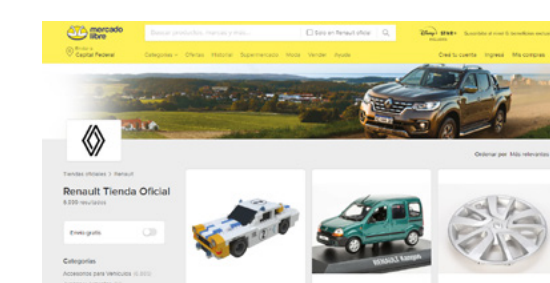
mercado libre

Buscar productos, marcas y más...

Solo en Renault oficial

Enviar a Capital Federal

Categorías Ofertas Historial Supermercado Moda Vender Ayuda

Creá tu cuenta Ingresá Mis compras

Ordenar por Más relevantes

Tiendas oficiales > Renault

Renault Tienda Oficial

6.336 resultados

Envío gratis

Categorías

Accesorios para Vehículos (6.323)

RENAULT Kangoo